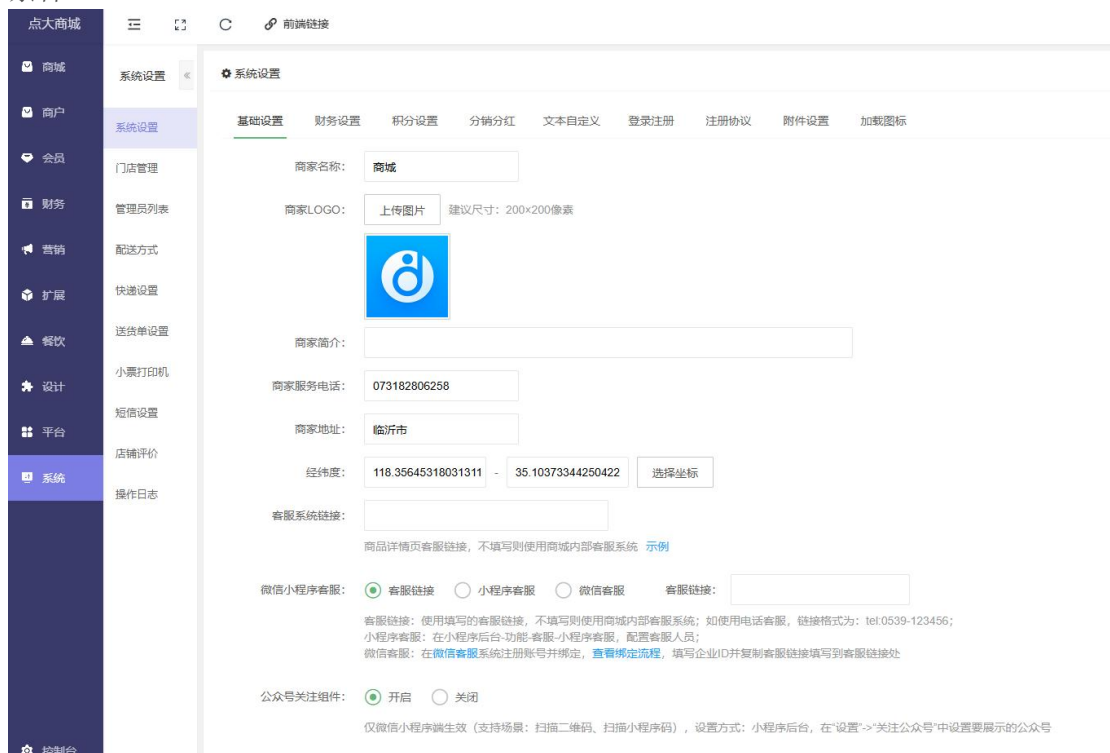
点大商城

商城
商户
会员
财务
营销
扩展
餐饮
设计
平台
系统
控制台

前端链接

系统设置 «
系统设置
门店管理
管理员列表
配送方式
快递设置
送货单设置
小票打印机
短信设置
店铺评价
操作日志

系统设置

基础设置 财务设置 积分设置 分销分红 文本自定义 登录注册 注册协议 附件设置 加载图标

商家名称： 商城

商家LOGO： 上传图片 建议尺寸：200×200像素

商家简介：

商家服务电话： 073182806258

商家地址： 临沂市

经纬度： 118.35645318031311 - 35.10373344250422 选择坐标

客服系统链接：
商品详情页客服链接，不填写则使用商城内部客服系统 示例

微信小程序客服： 客服链接 小程序客服 微信客服 客服链接：
客服链接：使用填写的客服链接，不填写则使用商城内部客服系统；如使用电话客服，链接格式为：tel:0539-123456；
小程序客服：在小程序后台-功能-客服-小程序客服，配置客服人员；
微信客服：在微信客服系统注册账号并绑定，查看绑定流程，填写企业ID并复制客服链接填写到客服链接处

公众号关注组件： 开启 关闭
仅微信小程序端生效（支持场景：扫描二维码、扫描小程序码），设置方式：小程序后台，在"设置"->"关注公众号"中设置要展示的公众号